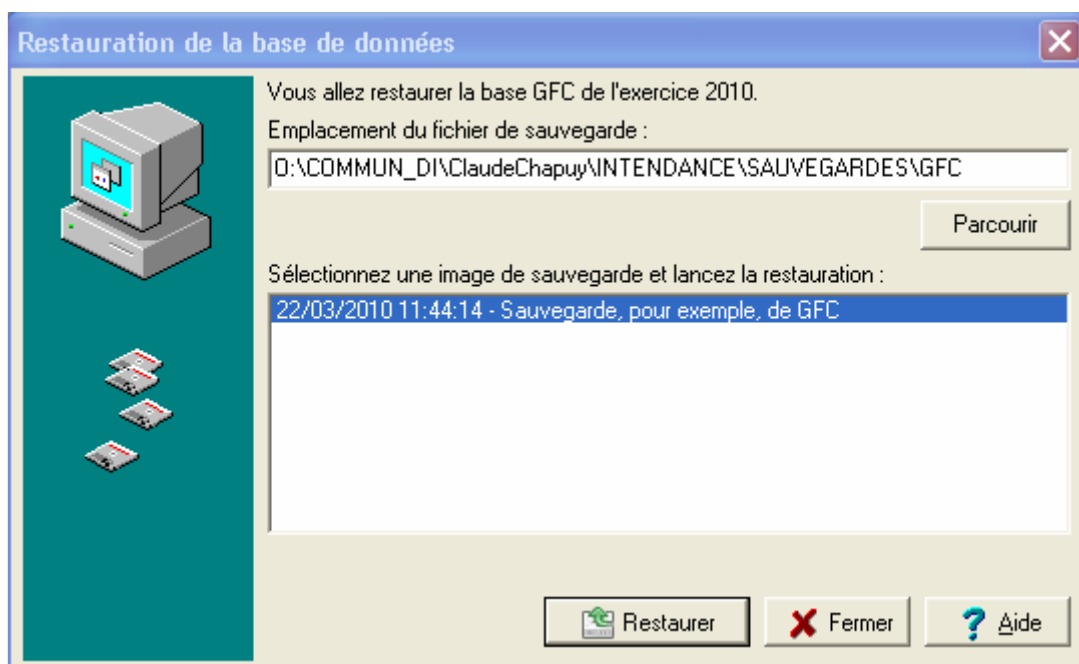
Restauration de la base de données

Vous allez restaurer la base GFC de l'exercice 2010.

Emplacement du fichier de sauvegarde :

O:\COMMUN_DI\ClaudeChapuy\INTENDANCE\SAUVEGARDES\GFC

Parcourir

Sélectionnez une image de sauvegarde et lancez la restauration :

22/03/2010 11:44:14 - Sauvegarde, pour exemple, de GFC

Restaurer

Fermer

Aide